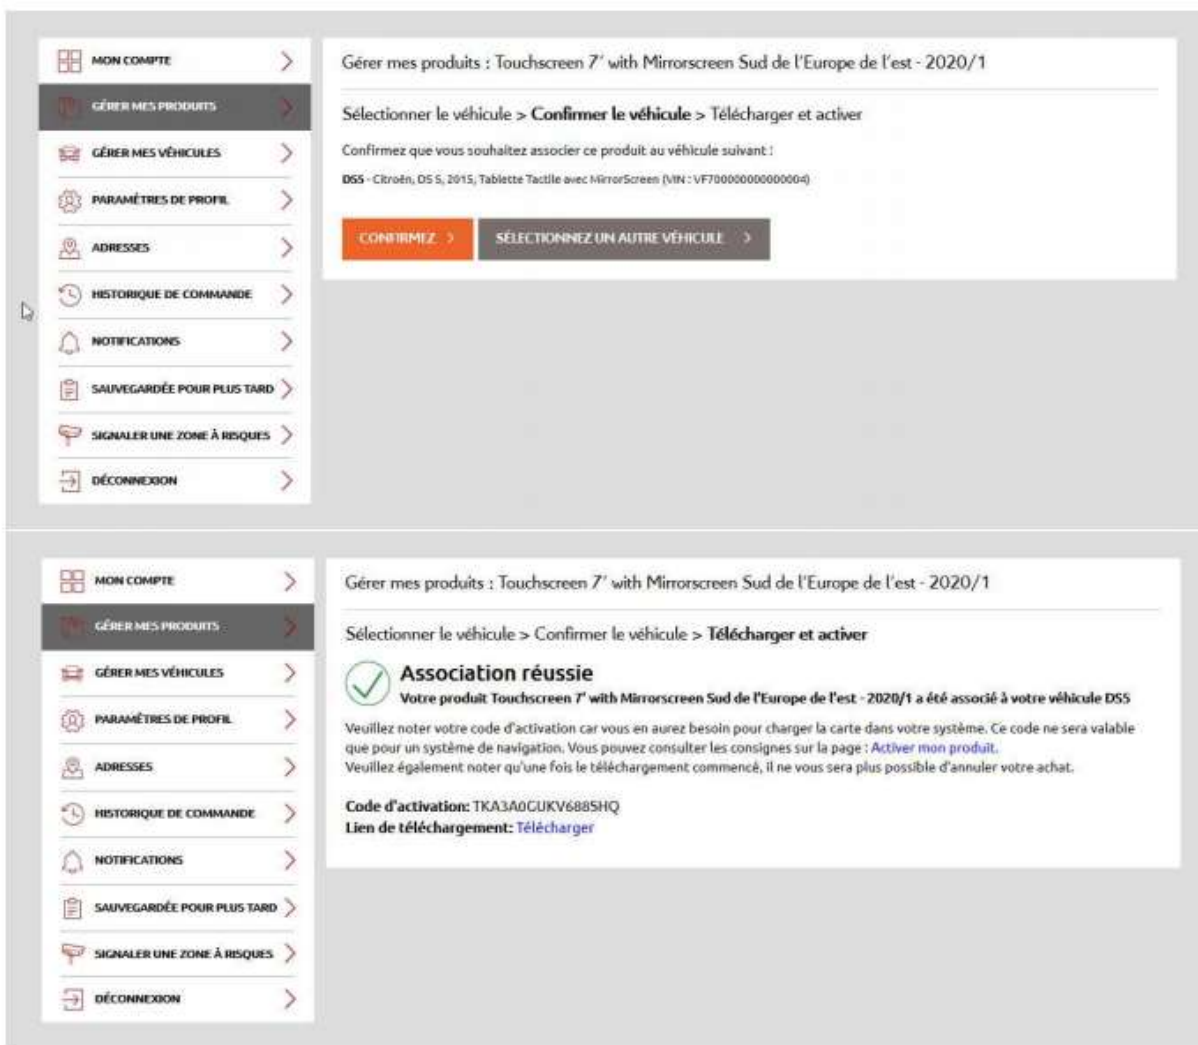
MON COMPTE
GÉRER MES PRODUITS
GÉRER MES VÉHICULES
PARAMÈTRES DE PROFIL
ADRESSES
HISTORIQUE DE COMMANDE
NOTIFICATIONS
SAUVEGARDÉE POUR PLUS TARD
SIGNALER UNE ZONE À RISQUES
DÉCONNEXION

Gérer mes produits : Touchscreen 7' with Mirrorscreen Sud de l'Europe de l'est - 2020/1

Sélectionner le véhicule > **Confirmer le véhicule** > Télécharger et activer

Confirmez que vous souhaitez associer ce produit au véhicule suivant :

DS5 - Citroën, DS 5, 2015, Tablette Tactile avec MirrorScreen (VIN : VF700000000000004)

CONFIRMEZ >
SÉLECTIONNEZ UN AUTRE VÉHICULE >

MON COMPTE
GÉRER MES PRODUITS
GÉRER MES VÉHICULES
PARAMÈTRES DE PROFIL
ADRESSES
HISTORIQUE DE COMMANDE
NOTIFICATIONS
SAUVEGARDÉE POUR PLUS TARD
SIGNALER UNE ZONE À RISQUES
DÉCONNEXION

Gérer mes produits : Touchscreen 7' with Mirrorscreen Sud de l'Europe de l'est - 2020/1

Sélectionner le véhicule > Confirmer le véhicule > **Télécharger et activer**

Association réussie

Votre produit Touchscreen 7' with Mirrorscreen Sud de l'Europe de l'est - 2020/1 a été associé à votre véhicule DS5

Veuillez noter votre code d'activation car vous en aurez besoin pour charger la carte dans votre système. Ce code ne sera valable que pour un système de navigation. Vous pouvez consulter les consignes sur la page : Activer mon produit.
Veuillez également noter qu'une fois le téléchargement commencé, il ne vous sera plus possible d'annuler votre achat.

Code d'activation: TKA3A0GUKV6885HQ
Lien de téléchargement: Télécharger